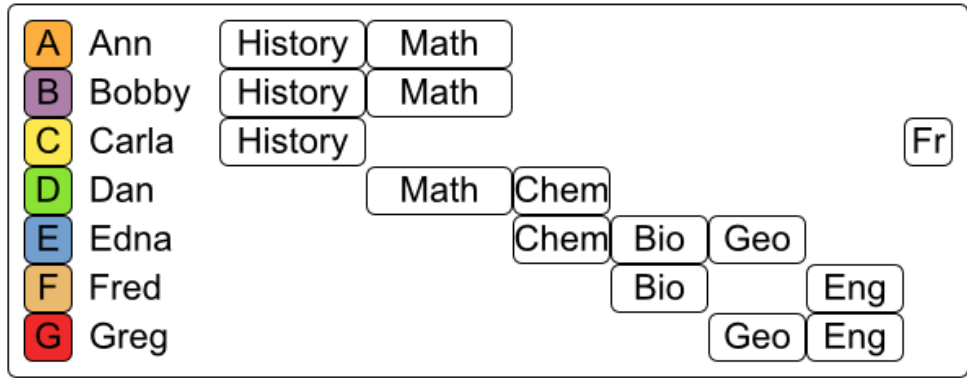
| | | | | | | | | | |
|---|---|---|---|---|---|---|---|---|---|
| A | Ann | History | Math | | | | | | |
| B | Bobby | History | Math | | | | | | |
| C | Carla | History | | | | | | Fr |
| D | Dan | | Math | Chem | | | | | |
| E | Edna | | | Chem | Bio | Geo | | | |
| F | Fred | | | | Bio | | Eng | | |
| G | Greg | | | | | Geo | Eng | | |